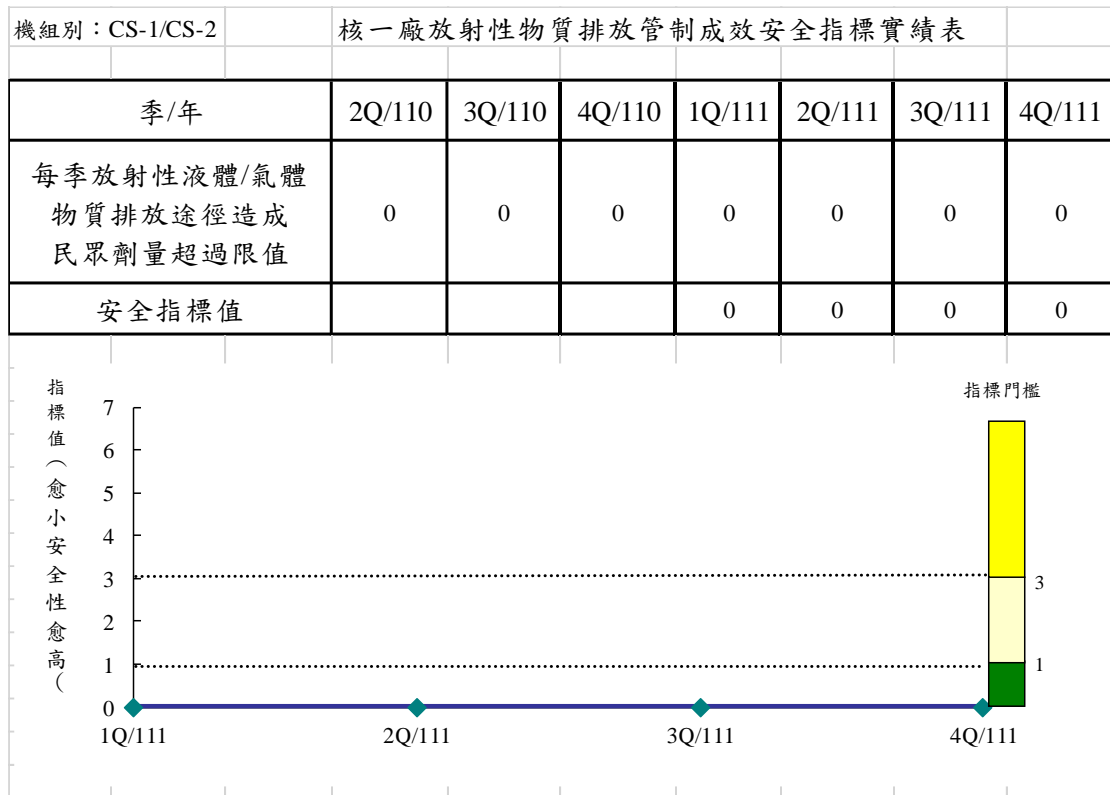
機組別：CS-1/CS-2

核一廠放射性物質排放管制成效安全指標實績表

| 季/年 | 2Q/110 | 3Q/110 | 4Q/110 | 1Q/111 | 2Q/111 | 3Q/111 | 4Q/111 |
|---|---|---|---|---|---|---|---|
| 每季放射性液體/氣體物質排放途徑造成民眾劑量超過限值 | 0 | 0 | 0 | 0 | 0 | 0 | 0 |
| 安全指標值 | | | | 0 | 0 | 0 | 0 |

指標值（愈小安全性愈高）

指標門檻

7
6
5
4
3
2
1
0

3
1

1Q/111
2Q/111
3Q/111
4Q/111